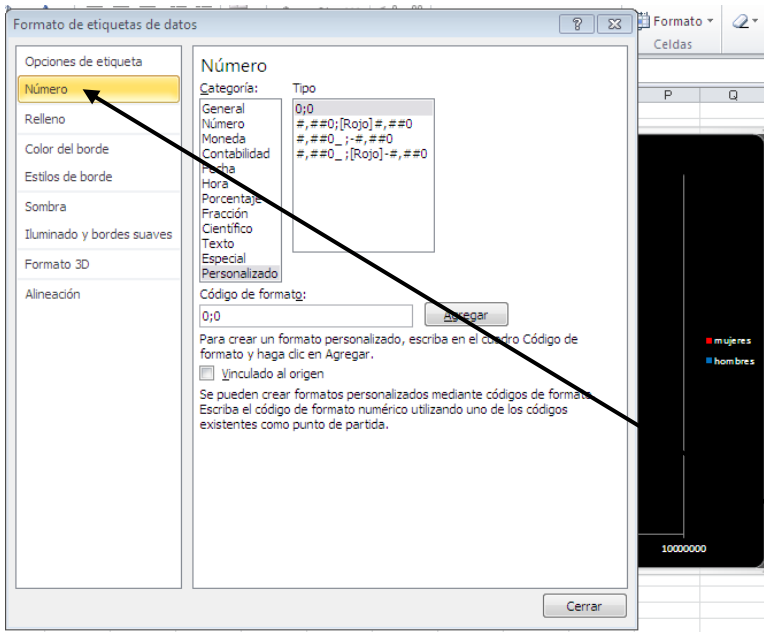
Formato de etiquetas de datos

Opciones de etiqueta
Número
Relleno
Color del borde
Estilos de borde
Sombra
Iluminado y bordes suaves
Formato 3D
Alineación

Número

Categoría:
General
Número
Moneda
Contabilidad
Fecha
Hora
Porcentaje
Fracción
Científico
Texto
Especial
Personalizado

Tipo
0;0
#,##0;[Rojo]#,##0
#,##0_;-#,##0
#,##0_;[Rojo]-#,##0

Código de formato:
0;0
Agregar

Para crear un formato personalizado, escriba en el cuadro Código de formato y haga clic en Agregar.

Vinculado al origen

Se pueden crear formatos personalizados mediante códigos de formato. Escriba el código de formato numérico utilizando uno de los códigos existentes como punto de partida.

Cerrar

Formato
Celdas
P
Q
mujeres
hombres
10000000